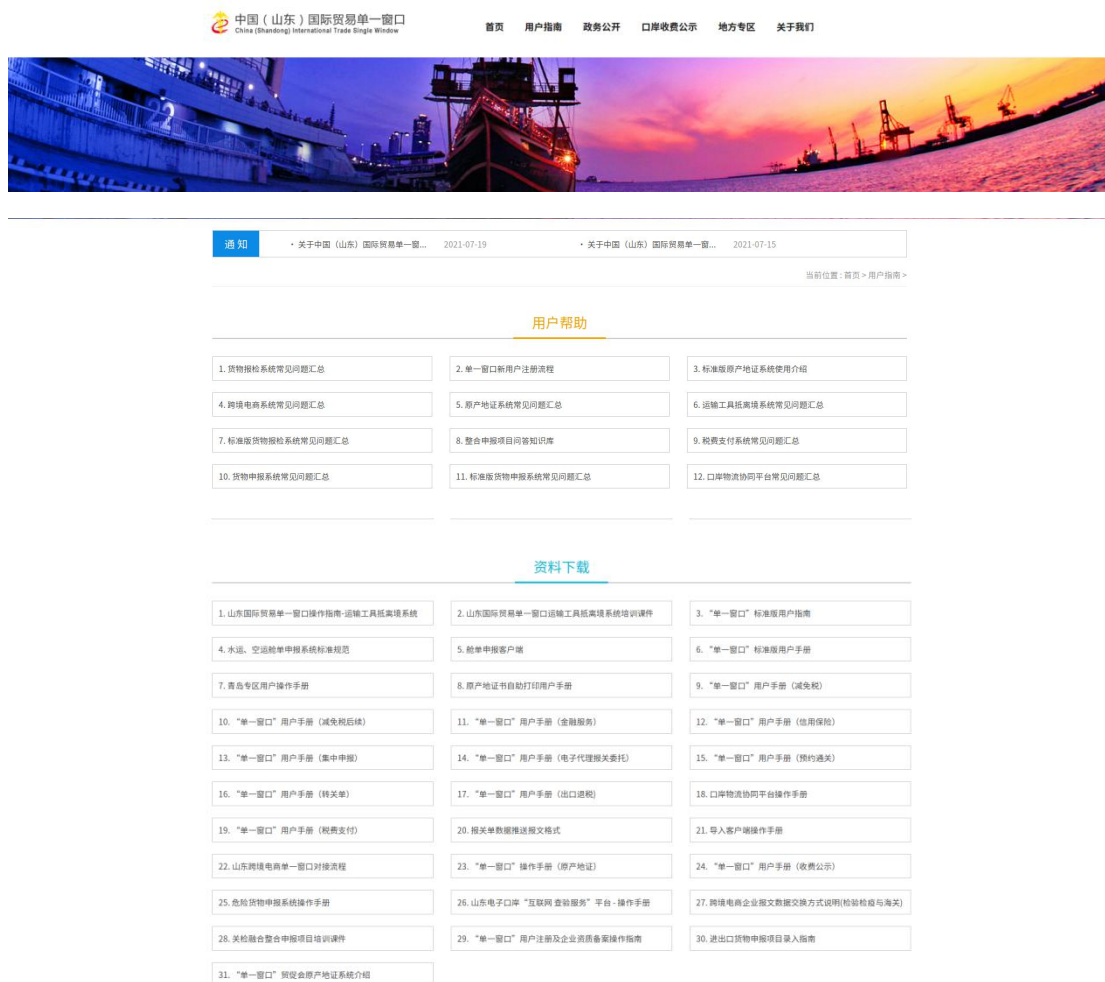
中国（山东）国际贸易单一窗口
China (Shandong) International Trade Single Window

首页 用户指南 政务公开 口岸收费公示 地方专区 关于我们

通知
· 关于中国（山东）国际贸易单一窗... 2021-07-19
· 关于中国（山东）国际贸易单一窗... 2021-07-15

当前位置：首页 > 用户指南 >

用户帮助

1. 货物报检系统常见问题汇总
2. 单一窗口新用户注册流程
3. 标准版原产地证系统使用介绍
4. 跨境电商系统常见问题汇总
5. 原产地证系统常见问题汇总
6. 运输工具抵离境系统常见问题汇总
7. 标准版货物报检系统常见问题汇总
8. 整合申报项目问答知识库
9. 税费支付系统常见问题汇总
10. 货物申报系统常见问题汇总
11. 标准版货物申报系统常见问题汇总
12. 口岸物流协同平台常见问题汇总

资料下载

1. 山东国际贸易单一窗口操作指南-运输工具抵离境系统
2. 山东国际贸易单一窗口运输工具抵离境系统培训课件
3. “单一窗口”标准版用户指南
4. 水运、空运舱单申报系统标准规范
5. 舱单申报客户端
6. “单一窗口”标准版用户手册
7. 青岛专区用户操作手册
8. 原产地证书自助打印用户手册
9. “单一窗口”用户手册（减免税）
10. “单一窗口”用户手册（减免税后续）
11. “单一窗口”用户手册（金融服务）
12. “单一窗口”用户手册（信用保险）
13. “单一窗口”用户手册（集中申报）
14. “单一窗口”用户手册（电子代理报关委托）
15. “单一窗口”用户手册（预约通关）
16. “单一窗口”用户手册（转关单）
17. “单一窗口”用户手册（出口退税）
18. 口岸物流协同平台操作手册
19. “单一窗口”用户手册（税费支付）
20. 报关单数据推送报文格式
21. 导入客户端操作手册
22. 山东跨境电商单一窗口对接流程
23. “单一窗口”操作手册（原产地证）
24. “单一窗口”用户手册（收费公示）
25. 危险货物申报系统操作手册
26. 山东电子口岸“互联网 查验服务”平台 - 操作手册
27. 跨境电商企业报文数据交换方式说明(检验检疫与海关)
28. 关检融合整合申报项目培训课件
29. “单一窗口”用户注册及企业资质备案操作指南
30. 进出口货物申报项目录入指南
31. “单一窗口”贸促会原产地证系统介绍